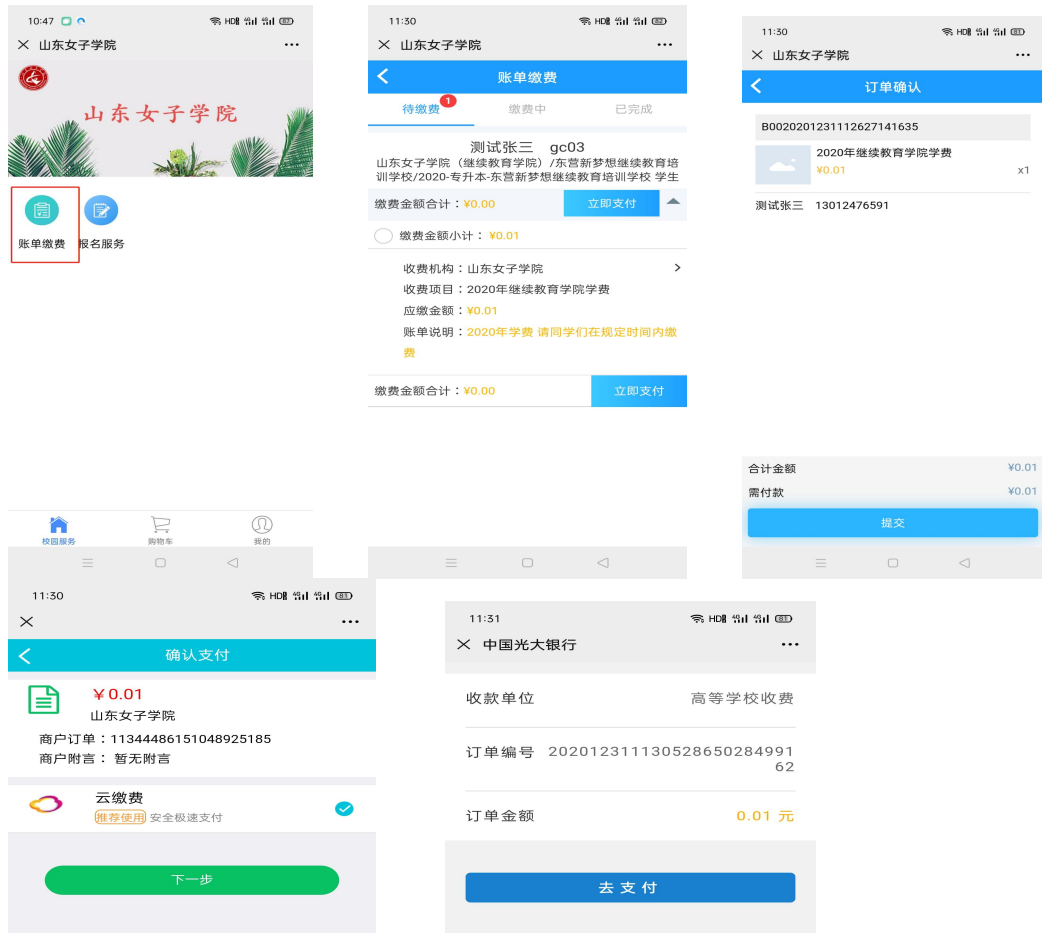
10:47

× 山东女子学院 ···

山东女子学院

账单缴费 报名服务

校园服务 购物车 我的

11:30

× 山东女子学院 ···

账单缴费

待缴费 1 缴费中 已完成

测试张三 gc03

山东女子学院（继续教育学院）/东营新梦想继续教育培训学校/2020-专升本-东营新梦想继续教育培训学校 学生

缴费金额合计：¥0.00 立即支付

缴费金额小计：¥0.01

收费机构：山东女子学院

收费项目：2020年继续教育学院学费

应缴金额：¥0.01

账单说明：2020年学费 请同学们在规定时间内缴费

缴费金额合计：¥0.00 立即支付

11:30

× 山东女子学院 ···

订单确认

B002020123111262714163​5

2020年继续教育学院学费

¥0.01 x1

测试张三 13012476591

合计金额 ¥0.01

需付款 ¥0.01

提交

11:30

× ···

确认支付

¥0.01

山东女子学院

商户订单：11344486151048925185

商户附言： 暂无附言

云缴费

推荐使用 安全极速支付

下一步

11:31

× 中国光大银行 ···

收款单位 高等学校收费

订单编号 2020123111305286502849​9162

订单金额 0.01 元

去支付